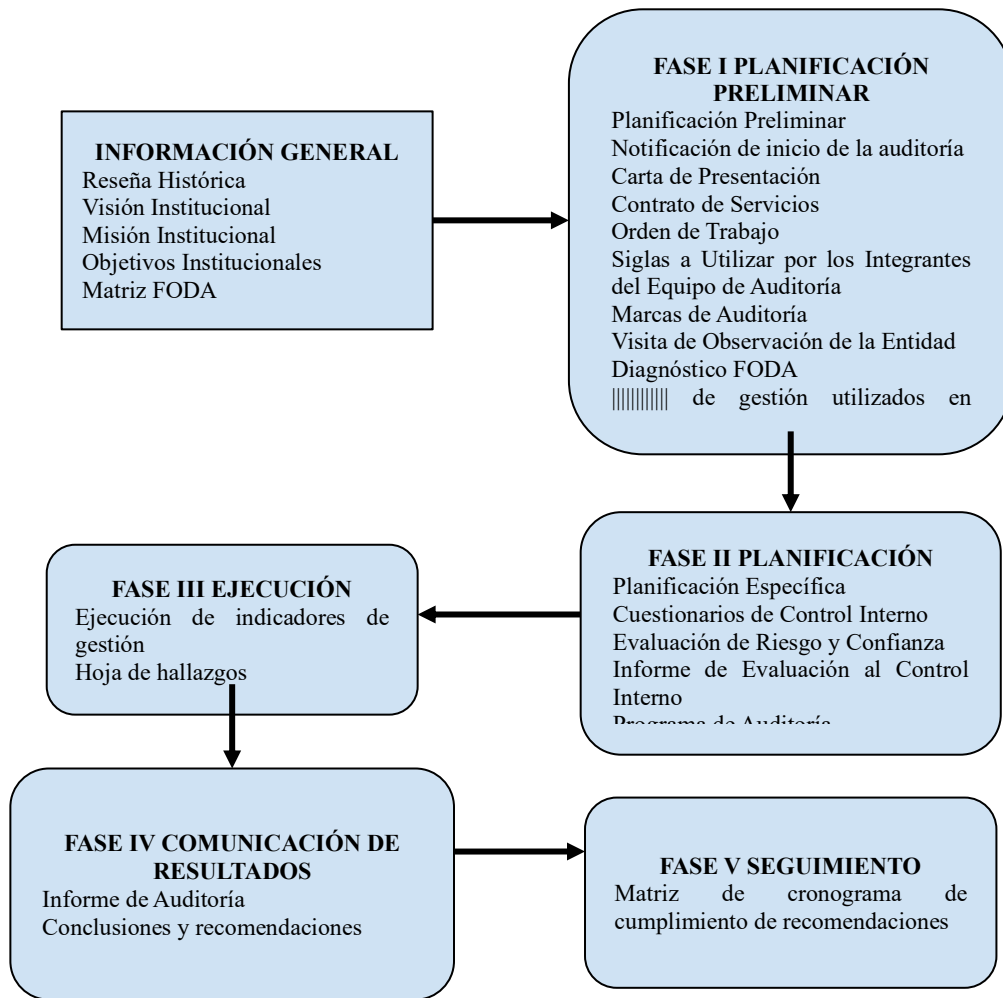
INFORMACIÓN GENERAL
Reseña Histórica
Visión Institucional
Misión Institucional
Objetivos Institucionales
Matriz FODA

FASE I PLANIFICACIÓN PRELIMINAR
Planificación Preliminar
Notificación de inicio de la auditoría
Carta de Presentación
Contrato de Servicios
Orden de Trabajo
Siglas a Utilizar por los Integrantes del Equipo de Auditoría
Marcas de Auditoría
Visita de Observación de la Entidad
Diagnóstico FODA
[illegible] de gestión utilizados en

FASE II PLANIFICACIÓN
Planificación Específica
Cuestionarios de Control Interno
Evaluación de Riesgo y Confianza
Informe de Evaluación al Control Interno
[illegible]

FASE III EJECUCIÓN
Ejecución de indicadores de gestión
Hoja de hallazgos

FASE IV COMUNICACIÓN DE RESULTADOS
Informe de Auditoría
Conclusiones y recomendaciones

FASE V SEGUIMIENTO
Matriz de cronograma de cumplimiento de recomendaciones